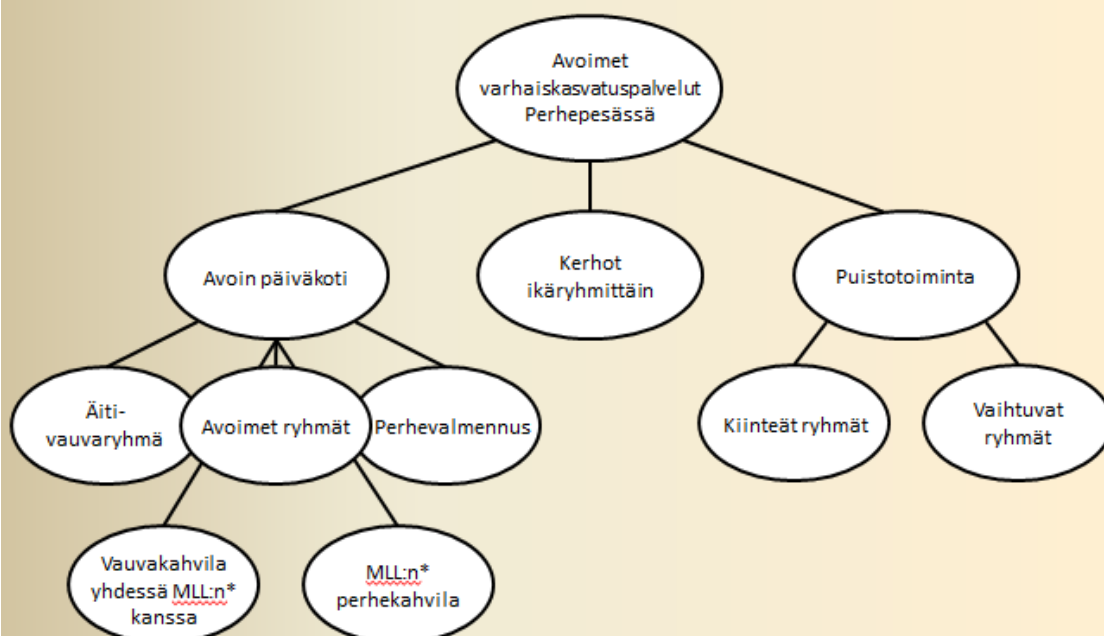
Avoimet varhaiskasvatuspalvelut Perhepesässä

Avoin päiväkoti

Kerhot ikäryhmittäin

Puistotoiminta

Äiti-vauvaryhmä

Avoimet ryhmät

Perhevalmennus

Kiinteät ryhmät

Vaihtuvat ryhmät

Vauvakahvila yhdessä MLL:n* kanssa

MLL:n* perhekahvila